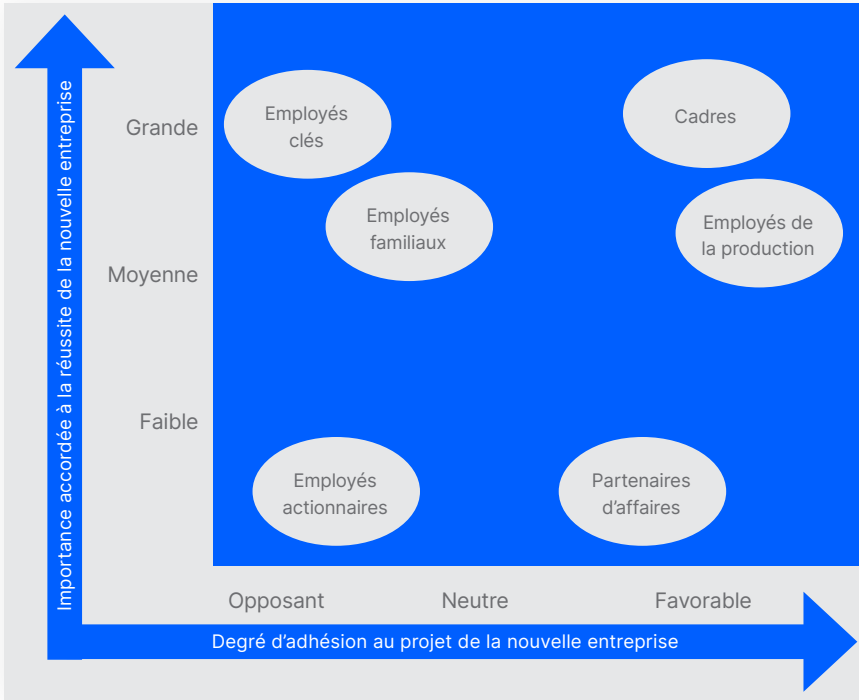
Importance accordée à la réussite de la nouvelle entreprise

Grande

Moyenne

Faible

Employés clés

Cadres

Employés familiaux

Employés de la production

Employés actionnaires

Partenaires d'affaires

Opposant

Neutre

Favorable

Degré d'adhésion au projet de la nouvelle entreprise